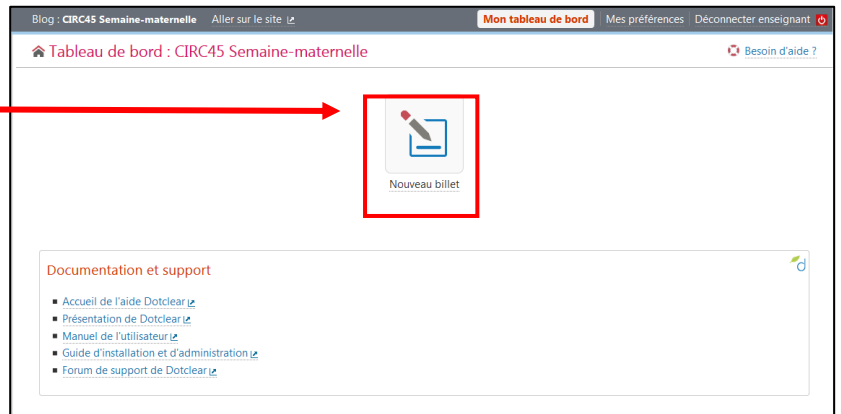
Blog : CIRC45 Semaine-maternelle Aller sur le site

Mon tableau de bord | Mes préférences | Déconnecter enseignant

Tableau de bord : CIRC45 Semaine-maternelle

Besoin d'aide ?

Nouveau billet

Documentation et support

- Accueil de l'aide Dotclear
- Présentation de Dotclear
- Manuel de l'utilisateur
- Guide d'installation et d'administration
- Forum de support de Dotclear